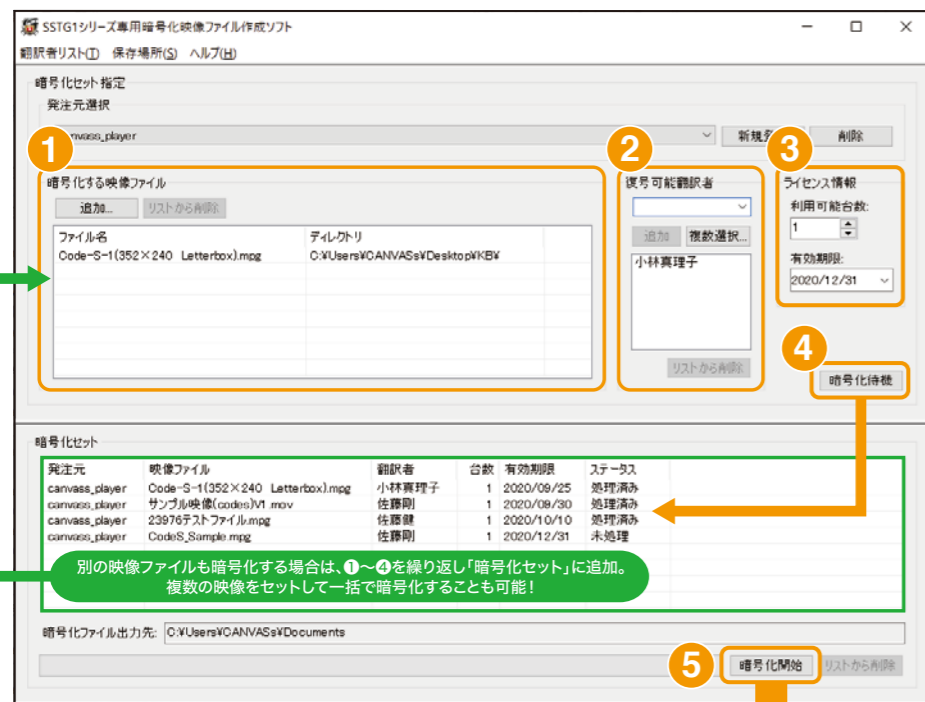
SSTG1シリーズ専用暗号化映像ファイル作成ソフト

翻訳者リスト(I)　保存場所(S)　ヘルプ(H)

暗号化セット指定

発注元選択

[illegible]nvass_player

新規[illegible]

削除

1

暗号化する映像ファイル

追加...　リストから削除

| ファイル名 | ディレクトリ |
|---|---|
| Code-S-1(352×240 Letterbox).mpg | C:¥Users¥CANVASs¥Desktop¥KB¥ |

2

復号可能翻訳者

追加　複数選択...

小林真理子

リストから削除

3

ライセンス情報

利用可能台数:

1

有効期限:

2020/12/31

4

暗号化待機

暗号化セット

| 発注元 | 映像ファイル | 翻訳者 | 台数 | 有効期限 | ステータス |
|---|---|---|---|---|---|
| canvass_player | Code-S-1(352×240 Letterbox).mpg | 小林真理子 | 1 | 2020/09/25 | 処理済み |
| canvass_player | サンプル映像(codes)V1.mov | 佐藤剛 | 1 | 2020/09/30 | 処理済み |
| canvass_player | 23976テストファイル.mpg | 佐藤健 | 1 | 2020/10/10 | 処理済み |
| canvass_player | CodeS_Sample.mpg | 佐藤剛 | 1 | 2020/12/31 | 未処理 |

別の映像ファイルも暗号化する場合は、❶〜❹を繰り返し「暗号化セット」に追加。
複数の映像をセットして一括で暗号化することも可能！

暗号化ファイル出力先:　C:¥Users¥CANVASs¥Documents

5

暗号化開始　リストから削除